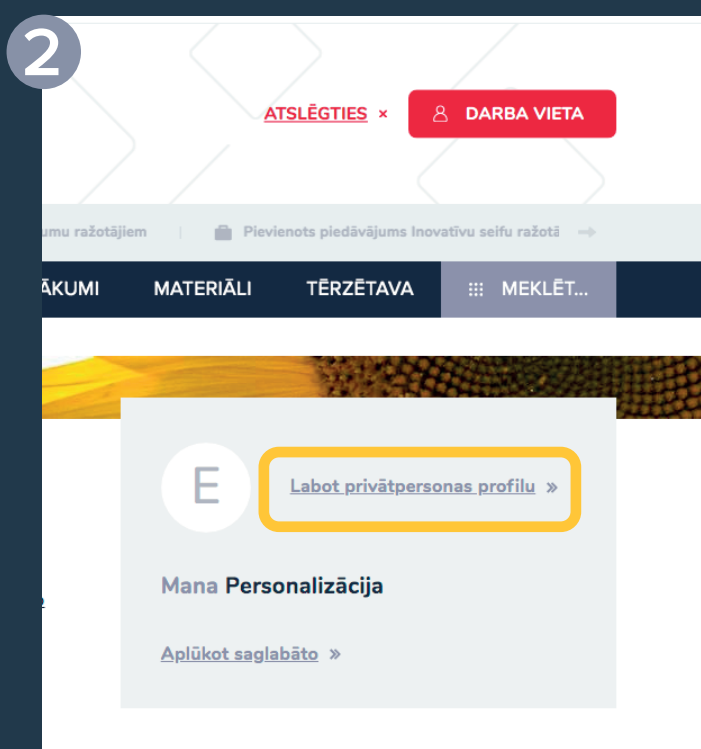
2

ATSLĒGTIES ×

DARBA VIETA

umu ražotājiem | Pievienots piedāvājums Inovatīvu seifu ražotā →

ĀKUMI MATERIĀLI TĒRZĒTAVA MEKLĒT...

E

Labot privātpersonas profilu »

Mana Personalizācija

Aplūkot saglabāto »